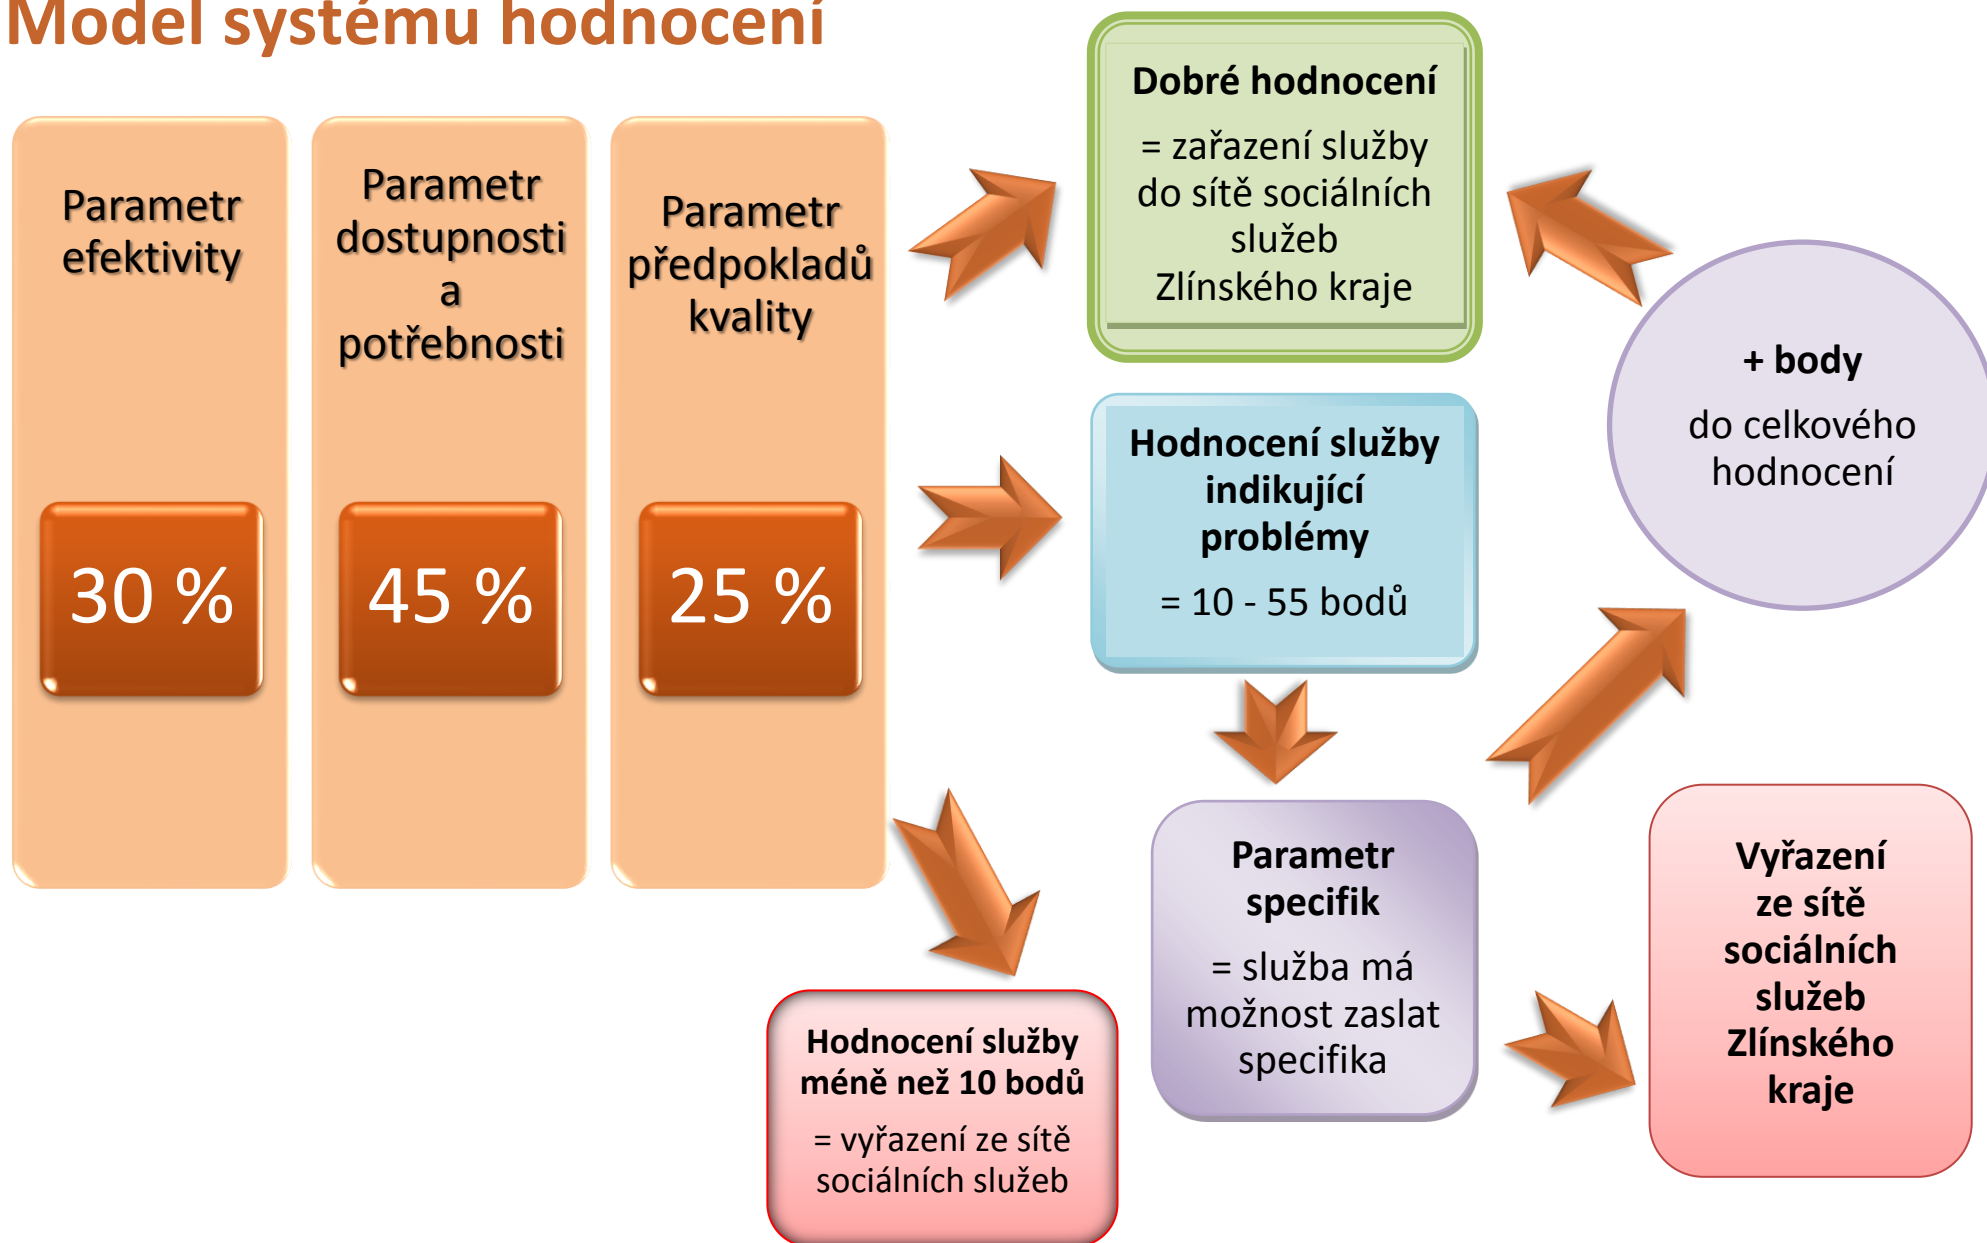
Model systému hodnocení

Parametr efektivity

30 %

Parametr dostupnosti a potřebnosti

45 %

Parametr předpokladů kvality

25 %

Dobré hodnocení

= zařazení služby do sítě sociálních služeb Zlínského kraje

Hodnocení služby indikující problémy

= 10 - 55 bodů

+ body

do celkového hodnocení

Parametr specifik

= služba má možnost zaslat specifika

Vyřazení ze sítě sociálních služeb Zlínského kraje

Hodnocení služby méně než 10 bodů

= vyřazení ze sítě sociálních služeb